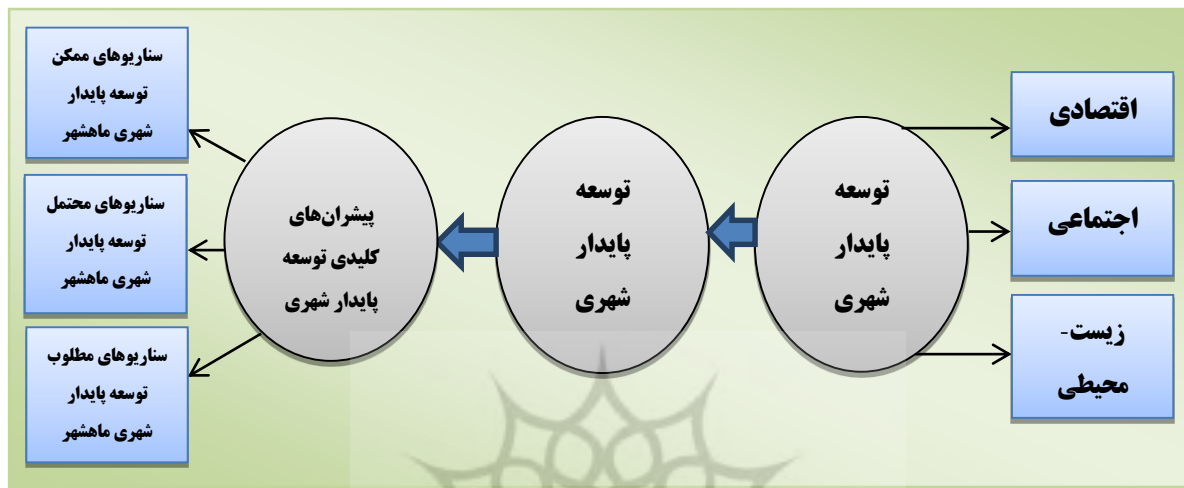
اقتصادی

اجتماعی

زیست-محیطی

توسعه پایدار شهری

توسعه پایدار شهری

پیشران‌های کلیدی توسعه پایدار شهری

سناریوهای ممکن توسعه پایدار شهری ماهشهر

سناریوهای محتمل توسعه پایدار شهری ماهشهر

سناریوهای مطلوب توسعه پایدار شهری ماهشهر